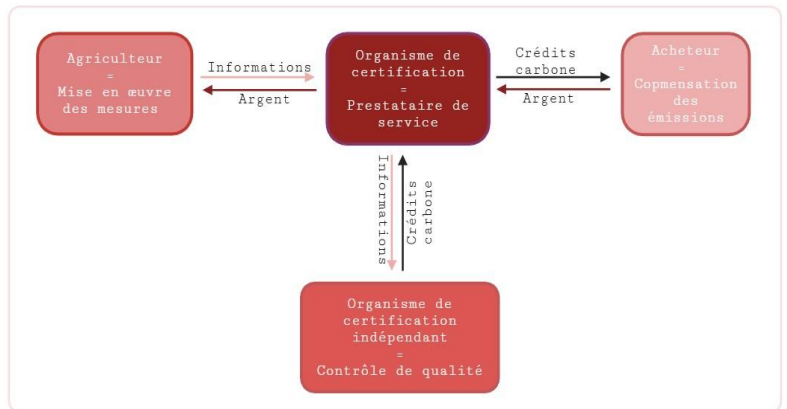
Agriculteur
=
Mise en œuvre des mesures

Informations

Argent

Organisme de certification
=
Prestataire de service

Crédits carbone

Argent

Acheteur
=
Copmensation des émissions

Informations

Crédits carbone

Organisme de certification indépendant
=
Contrôle de qualité